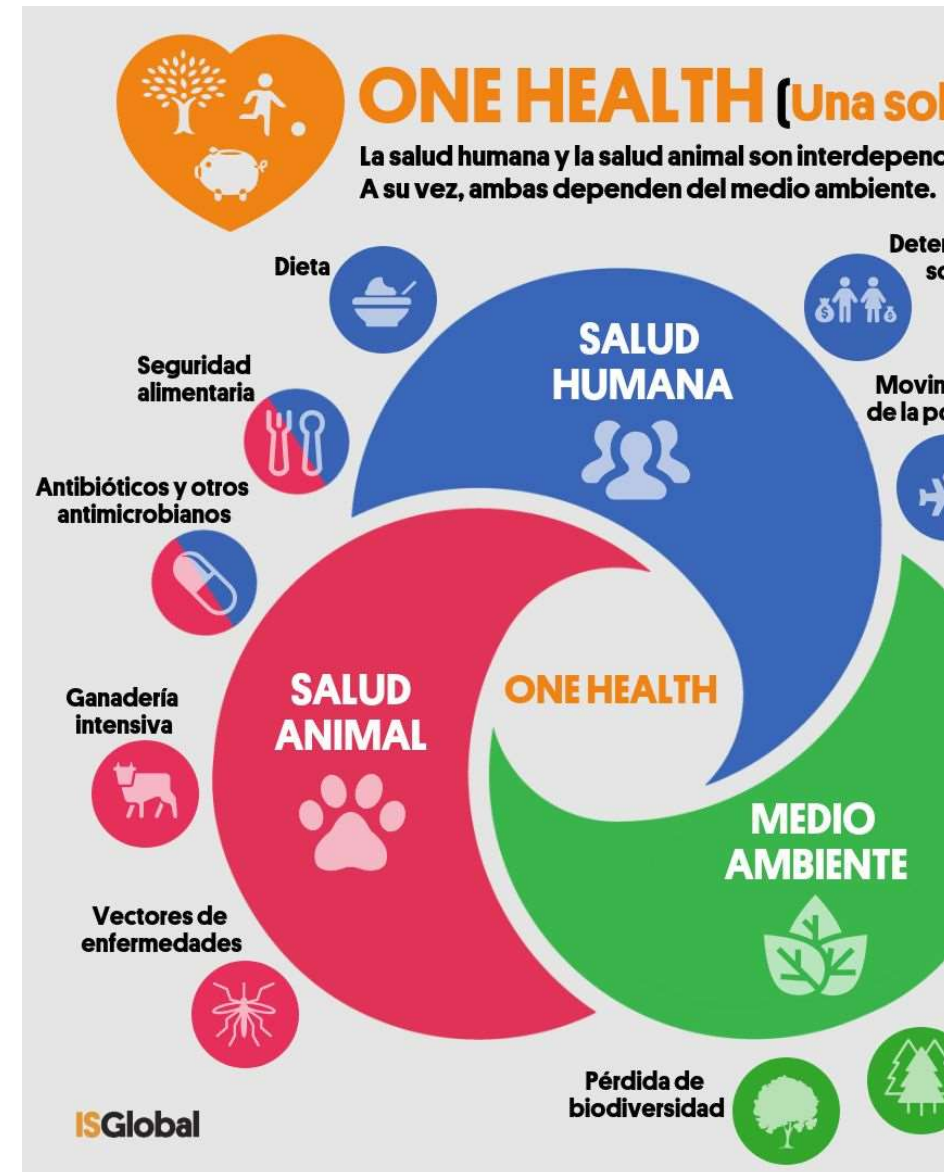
ONE HEALTH (Una sol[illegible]

La salud humana y la salud animal son interdepend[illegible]
A su vez, ambas dependen del medio ambiente.

Dieta

Deter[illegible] so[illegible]

SALUD HUMANA

Seguridad alimentaria

Movim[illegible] de la po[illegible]

Antibióticos y otros antimicrobianos

SALUD ANIMAL

ONE HEALTH

Ganadería intensiva

MEDIO AMBIENTE

Vectores de enfermedades

Pérdida de biodiversidad

ISGlobal